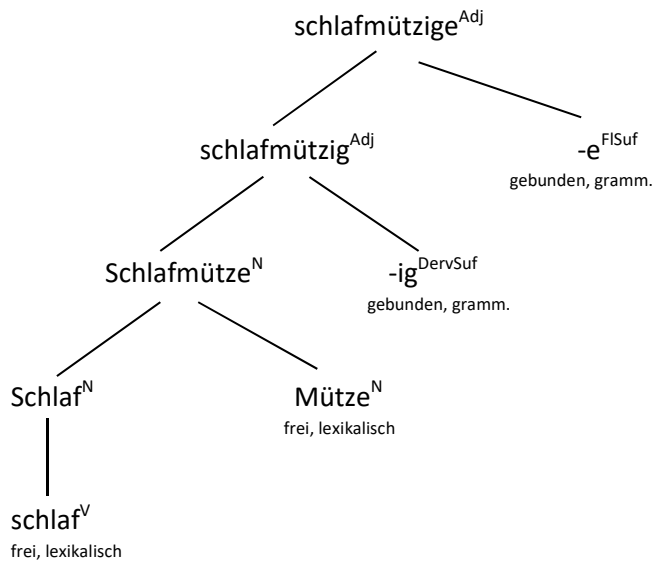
schlafmützige$^{Adj}$

schlafmützig$^{Adj}$

-e$^{FlSuf}$
gebunden, gramm.

Schlafmütze$^{N}$

-ig$^{DervSuf}$
gebunden, gramm.

Schlaf$^{N}$

Mütze$^{N}$
frei, lexikalisch

schlaf$^{V}$
frei, lexikalisch